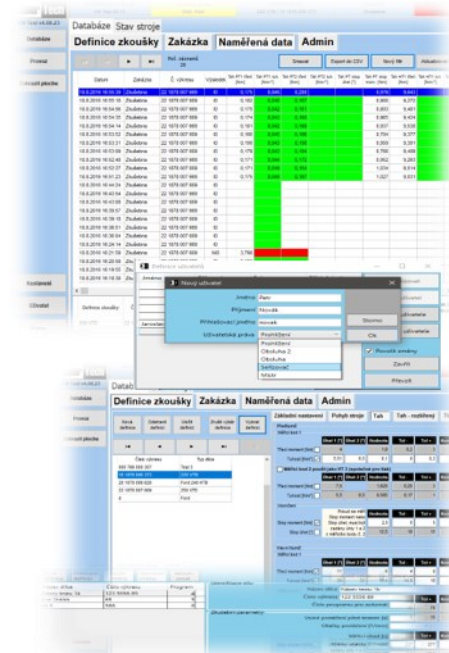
Databáze Stav stroje

Definice zkoušky Zakázka Naměřená data Admin

Databáze

Provoz

Nastavení

Uživatel

Počet záznamů: 39

Smazat Export do CSV Nový filtr Aktualizovat

| Datum | Zakázka | Č. výkresu | Vzorek |
|---|---|---|---|
| 18.8.2016 16:55:39 | Zkušební | 22 1878 007 666 | 10 |
| 18.8.2016 16:55:18 | Zkušební | 22 1878 007 666 | 10 |
| 18.8.2016 16:54:55 | Zkušební | 22 1878 007 666 | 10 |
| 18.8.2016 16:54:35 | Zkušební | 22 1878 007 666 | 10 |
| 18.8.2016 16:54:14 | Zkušební | 22 1878 007 666 | 10 |
| 18.8.2016 16:53:52 | Zkušební | 22 1878 007 666 | 10 |

Nový uživatel

Jméno: Petr
Příjmení: Novák
Přihlašovací jméno: novak
Uživatelská práva: Prohlížení

Prohlížení
Obsluha 2
Obsluha
Seřizovač
Admin

Storno
Ok

Povolit změny
Zavřít
Převzít

Definice zkoušky Zakázka Naměřená data Admin

Nová definice
Odstranit definici
Uložit definici
Uložit jako definici
Vybrat definici

Číslo výkresu | Typ dílce
| 555 789 456 307 | Test 1 |
| 22 1878 007 666 | 250 VTB |
| 22 1878 006 626 | Ford 240 RTB |
| 22 1878 007 669 | 250 VTS |

Základní nastavení Pohyb stroje Tah Tah - rozlišení

Číslo výkresu
Číslo programu pro zatlačení
Zkušební parametry